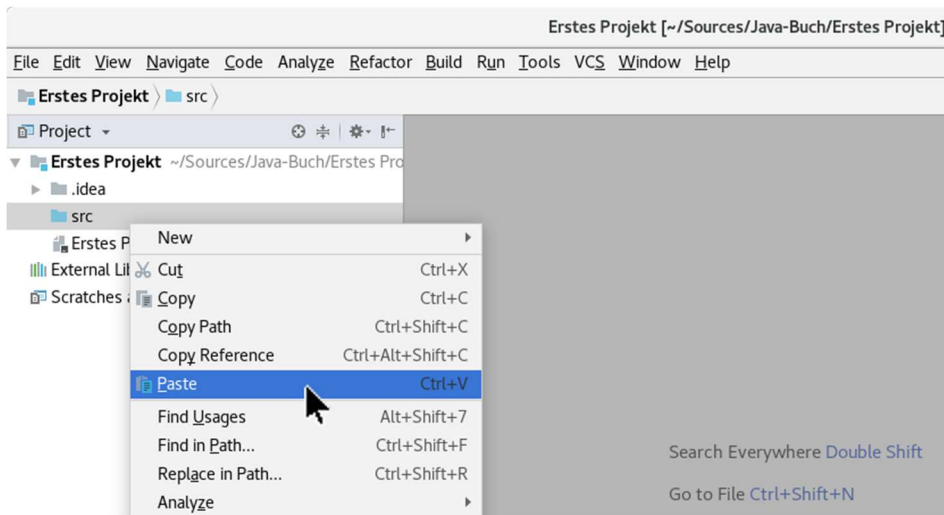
Erstes Projekt [~/Sources/Java-Buch/Erstes Projekt]

File Edit View Navigate Code Analyze Refactor Build Run Tools VCS Window Help

Erstes Projekt 〉 src 〉

Project

Erstes Projekt ~/Sources/Java-Buch/Erstes Pro
.idea
src
Erstes P
External Li
Scratches

New
Cut Ctrl+X
Copy Ctrl+C
Copy Path Ctrl+Shift+C
Copy Reference Ctrl+Alt+Shift+C
Paste Ctrl+V
Find Usages Alt+Shift+7
Find in Path... Ctrl+Shift+F
Replace in Path... Ctrl+Shift+R
Analyze

Search Everywhere Double Shift

Go to File Ctrl+Shift+N